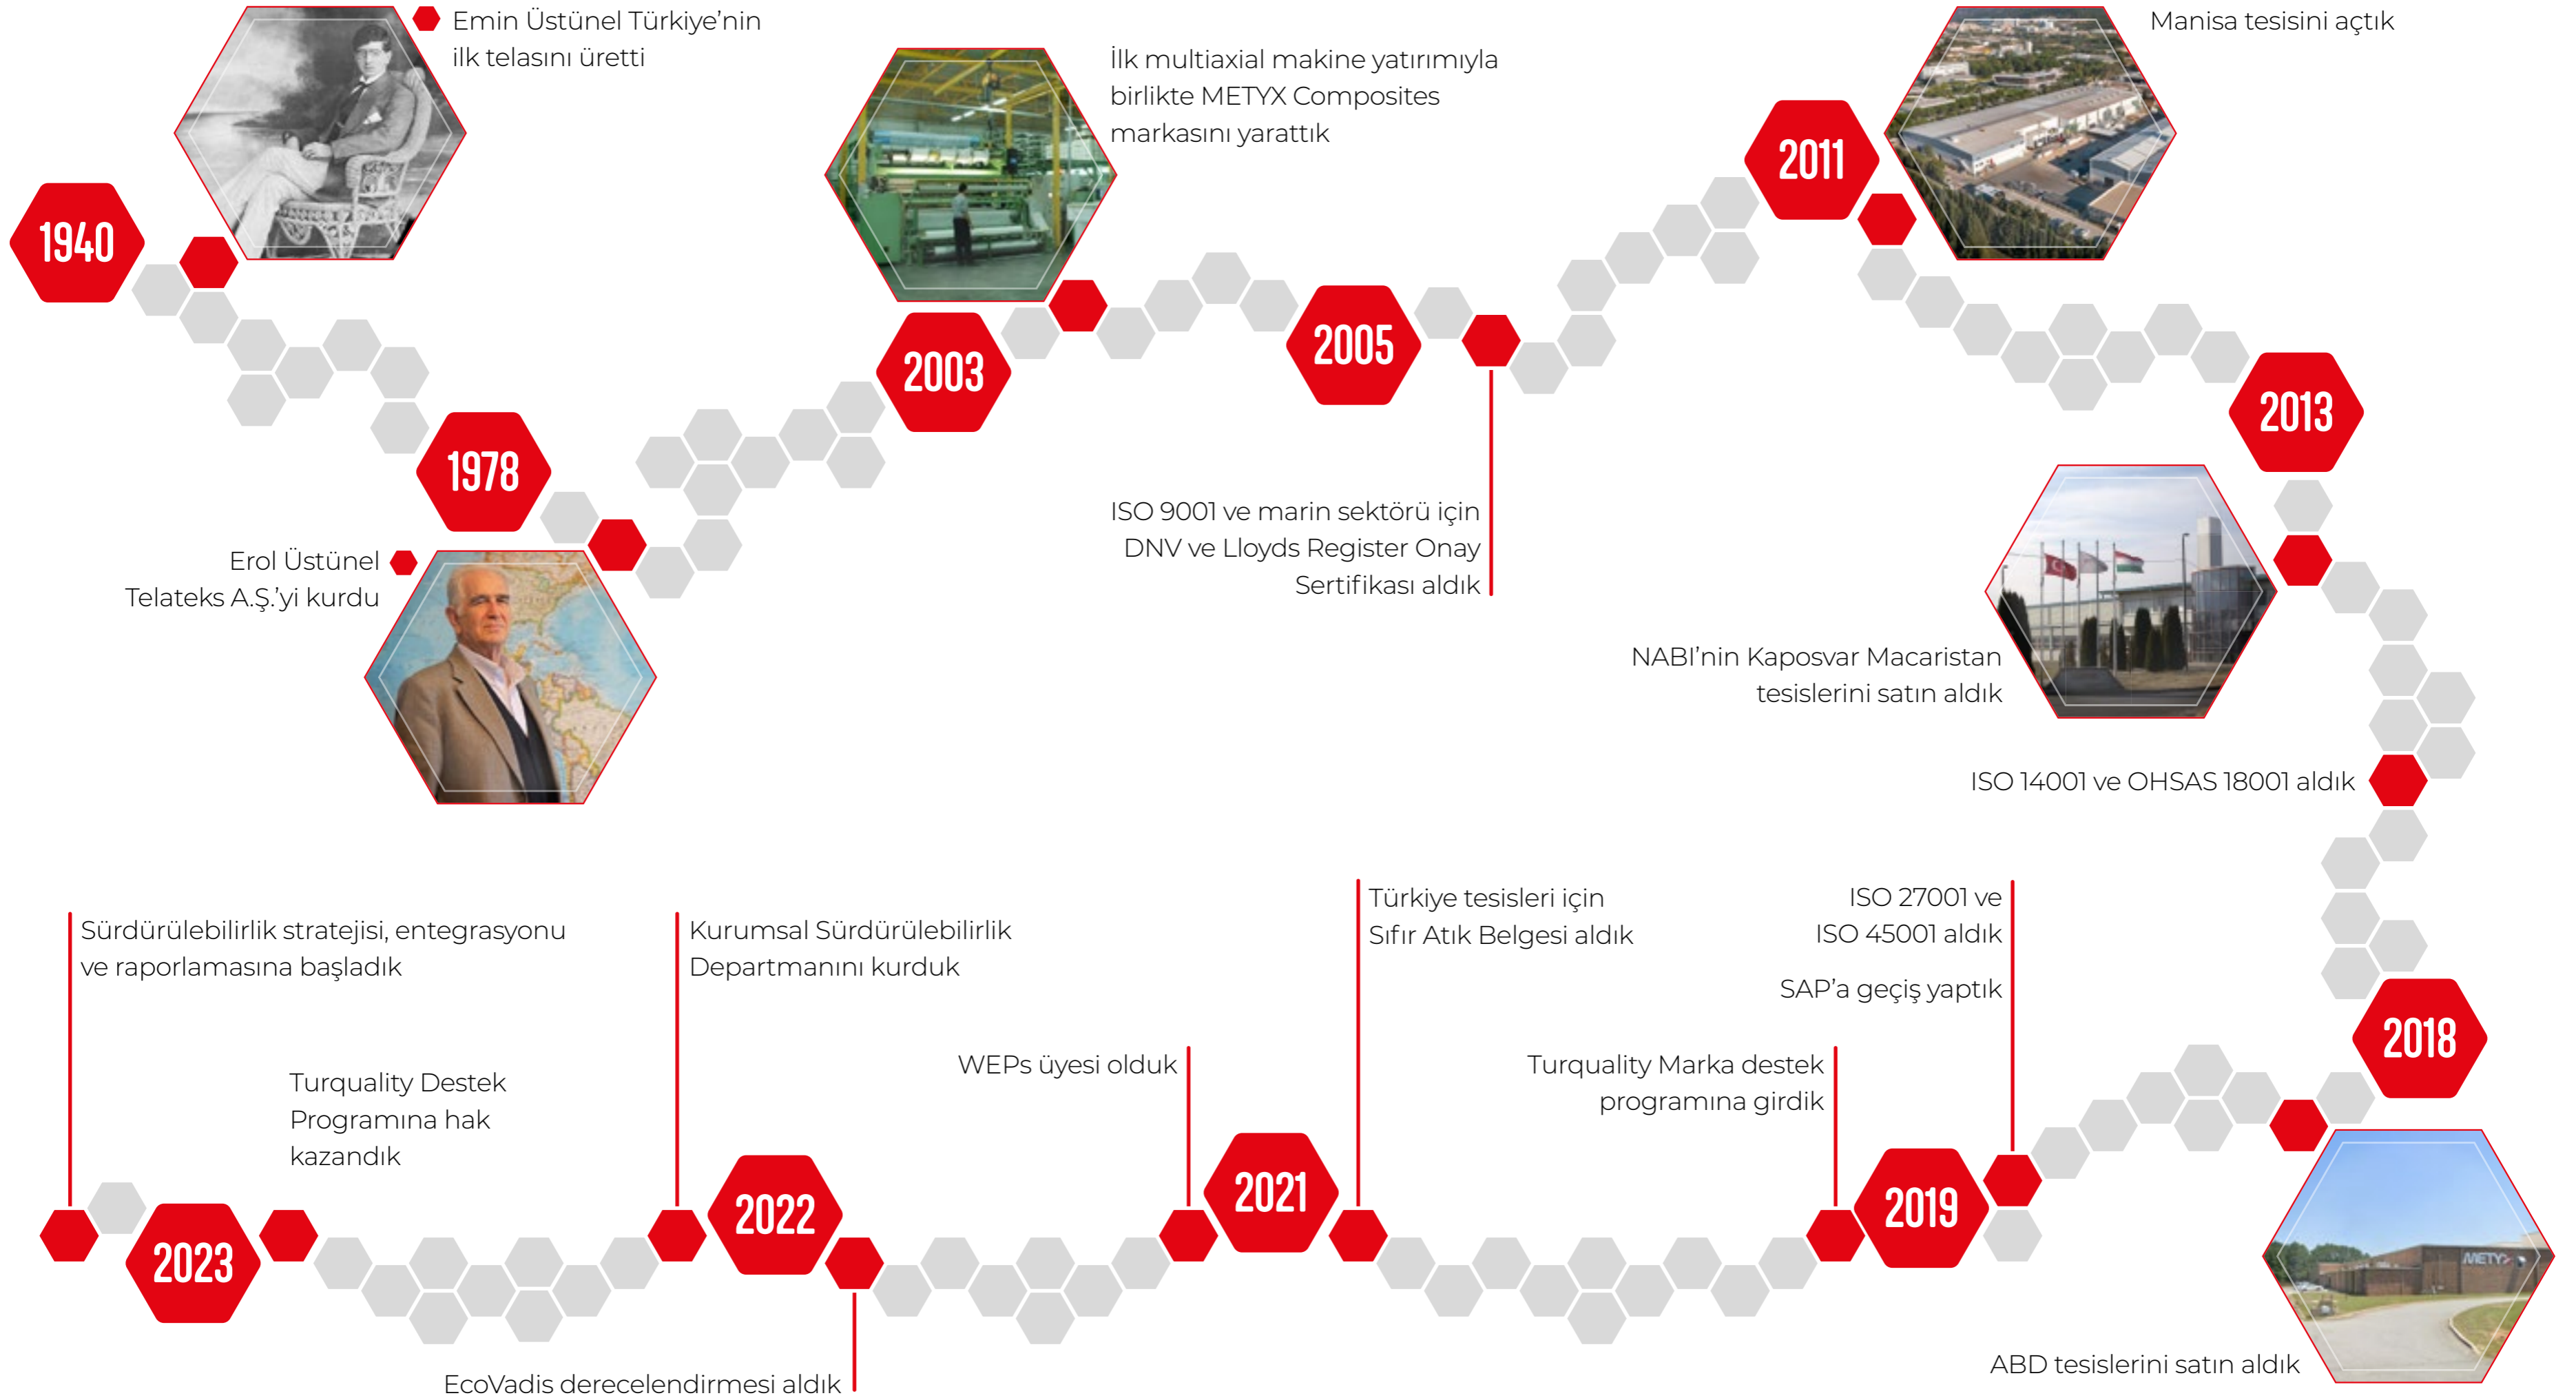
1940

Emin Üstünel Türkiye'nin ilk telasını üretti

1978

Erol Üstünel Telateks A.Ş.'yi kurdu

2003

İlk multiaxial makine yatırımıyla birlikte METYX Composites markasını yarattık

2005

ISO 9001 ve marin sektörü için DNV ve Lloyds Register Onay Sertifikası aldık

2011

Manisa tesisini açtık

2013

NABI'nin Kaposvar Macaristan tesislerini satın aldık

ISO 14001 ve OHSAS 18001 aldık

2018

ABD tesislerini satın aldık

2019

ISO 27001 ve ISO 45001 aldık

SAP'a geçiş yaptık

Turquality Marka destek programına girdik

2021

Türkiye tesisleri için Sıfır Atık Belgesi aldık

WEPs üyesi olduk

2022

Kurumsal Sürdürülebilirlik Departmanını kurduk

EcoVadis derecelendirmesi aldık

2023

Sürdürülebilirlik stratejisi, entegrasyonu ve raporlamasına başladık

Turquality Destek Programına hak kazandık